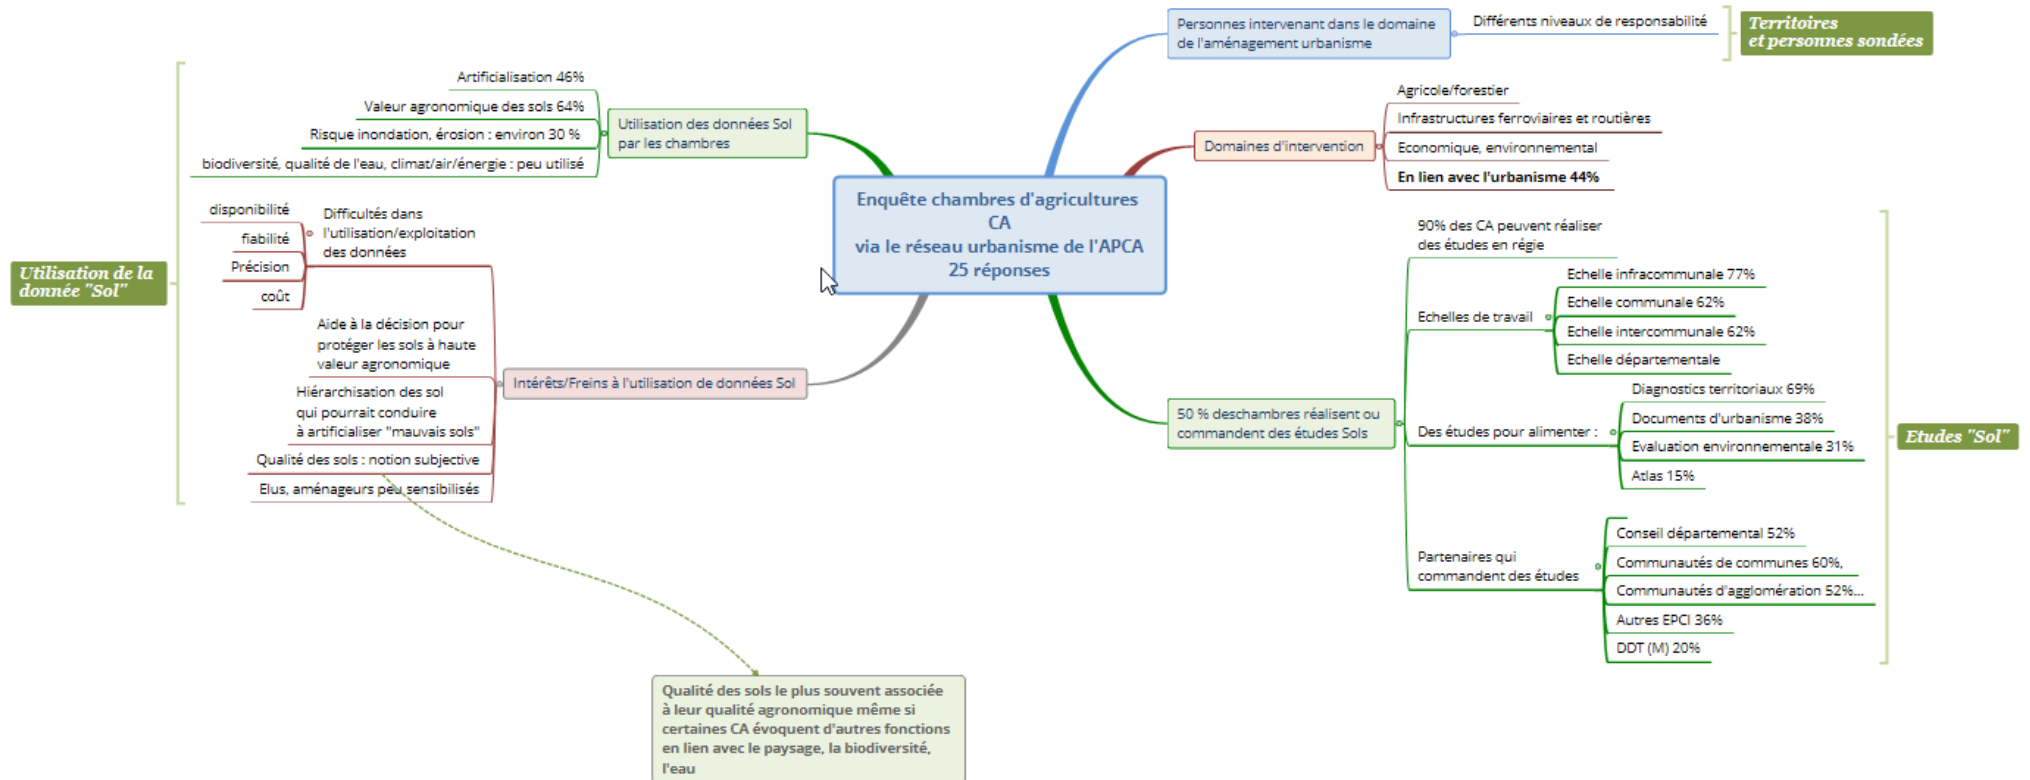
Enquête chambres d'agricultures CA
via le réseau urbanisme de l'APCA
25 réponses

Personnes intervenant dans le domaine de l'aménagement urbanisme
Différents niveaux de responsabilité
Territoires et personnes sondées

Domaines d'intervention
Agricole/forestier
Infrastructures ferroviaires et routières
Economique, environnemental
En lien avec l'urbanisme 44%

50 % deschambres réalisent ou commandent des études Sols
90% des CA peuvent réaliser des études en régie
Echelles de travail
Echelle infracommunale 77%
Echelle communale 62%
Echelle intercommunale 62%
Echelle départementale
Des études pour alimenter :
Diagnostics territoriaux 69%
Documents d'urbanisme 38%
Evaluation environnementale 31%
Atlas 15%
Partenaires qui commandent des études
Conseil départemental 52%
Communautés de communes 60%,
Communautés d'agglomération 52%...
Autres EPCI 36%
DDT (M) 20%
Etudes "Sol"

Utilisation des données Sol par les chambres
Artificialisation 46%
Valeur agronomique des sols 64%
Risque inondation, érosion : environ 30 %
biodiversité, qualité de l'eau, climat/air/énergie : peu utilisé

Intérêts/Freins à l'utilisation de données Sol
Difficultés dans l'utilisation/exploitation des données
disponibilité
fiabilité
Précision
coût
Aide à la décision pour protéger les sols à haute valeur agronomique
Hiérarchisation des sol qui pourrait conduire à artificialiser "mauvais sols"
Qualité des sols : notion subjective
Elus, aménageurs peu sensibilisés

Utilisation de la donnée "Sol"

Qualité des sols le plus souvent associée à leur qualité agronomique même si certaines CA évoquent d'autres fonctions en lien avec le paysage, la biodiversité, l'eau